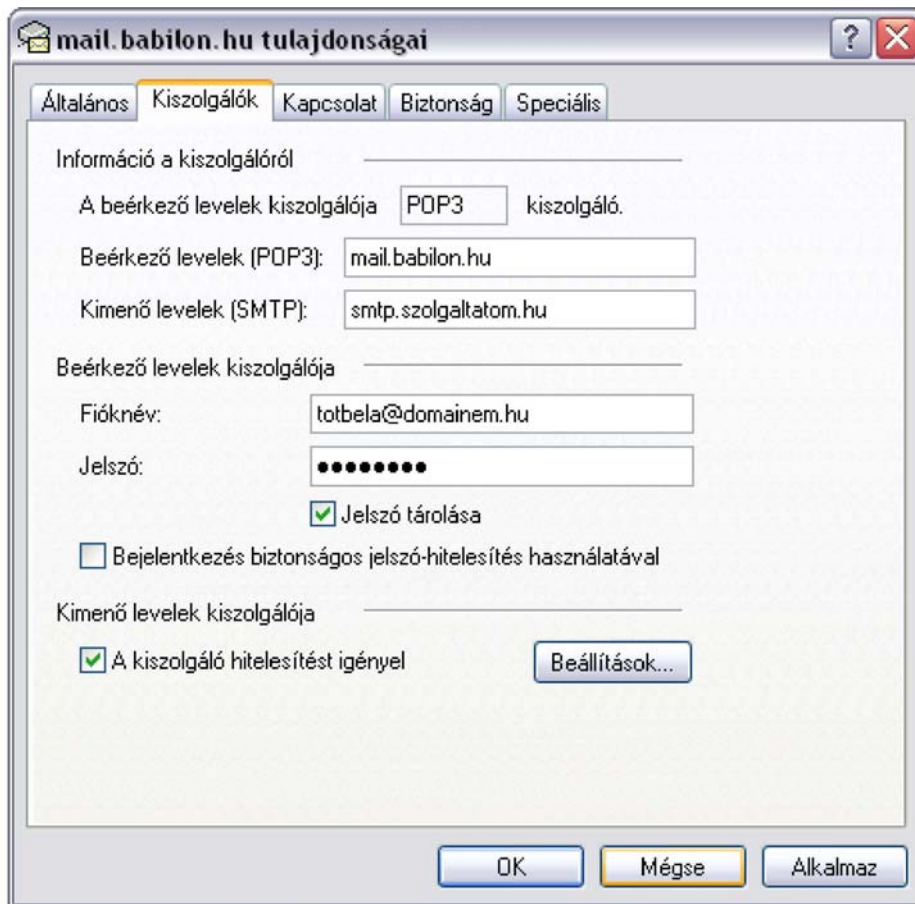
mail.babilon.hu tulajdonságai

? X

Általános | Kiszolgálók | Kapcsolat | Biztonság | Speciális

Információ a kiszolgálóról

A beérkező levelek kiszolgálója POP3 kiszolgáló.

Beérkező levelek (POP3): mail.babilon.hu

Kimenő levelek (SMTP): smtp.szolgaltatom.hu

Beérkező levelek kiszolgálója

Fióknév: totbela@domainem.hu

Jelszó: ●●●●●●●●●

Jelszó tárolása

Bejelentkezés biztonságos jelszó-hitelesítés használatával

Kimenő levelek kiszolgálója

A kiszolgáló hitelesítést igényel

Beállítások...

OK

Mégse

Alkalmaz